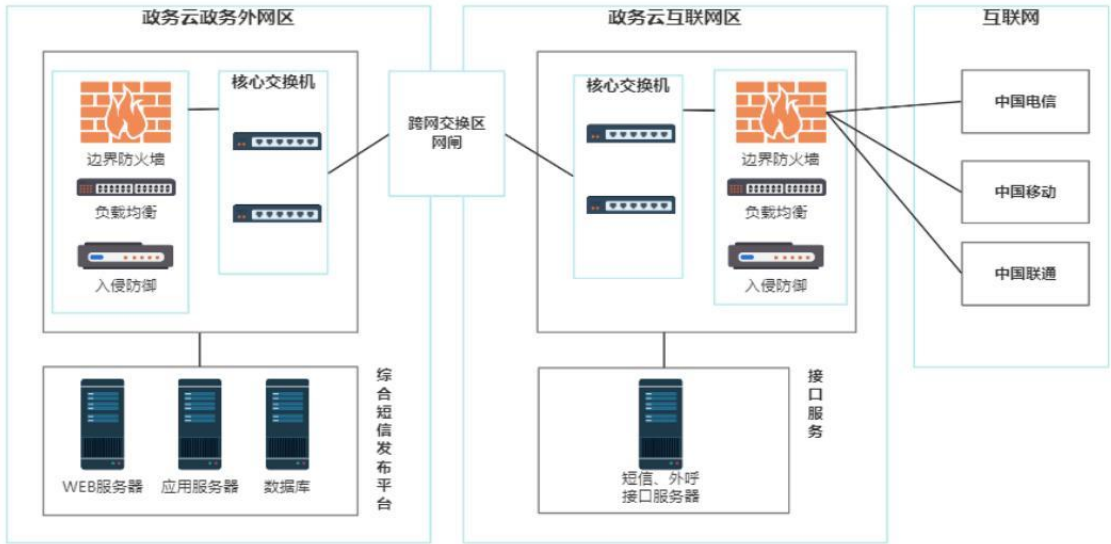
政务云政务外网区

边界防火墙

负载均衡

入侵防御

核心交换机

跨网交换区
网闸

WEB服务器

应用服务器

数据库

综合短信发布平台

政务云互联网区

核心交换机

边界防火墙

负载均衡

入侵防御

短信、外呼
接口服务器

接口服务

互联网

中国电信

中国移动

中国联通